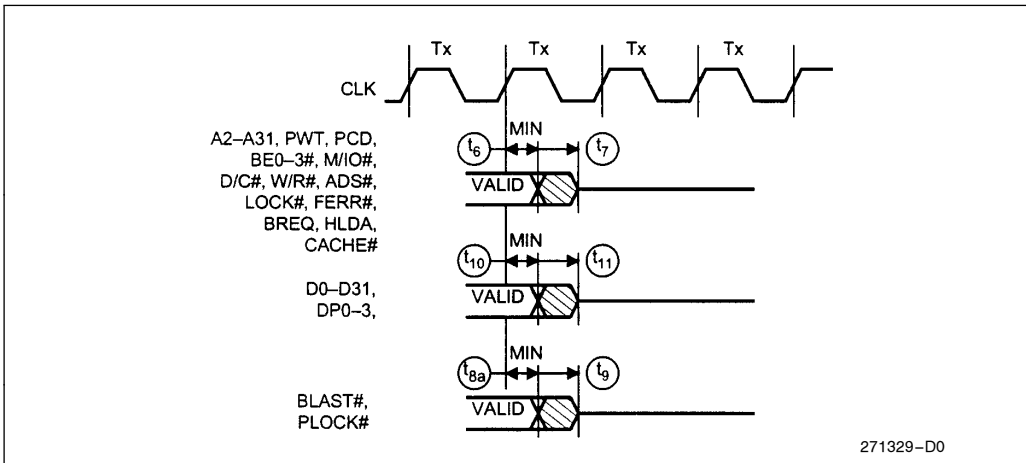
Tx Tx Tx Tx

CLK

A2–A31, PWT, PCD, BE0–3#, M/IO#, D/C#, W/R#, ADS#, LOCK#, FERR#, BREQ, HLDA, CACHE#

MIN

$t_6$ $t_7$

VALID

MIN

$t_{10}$ $t_{11}$

D0–D31, DP0–3,

VALID

MIN

$t_{8a}$ $t_9$

BLAST#, PLOCK#

VALID

271329–D0